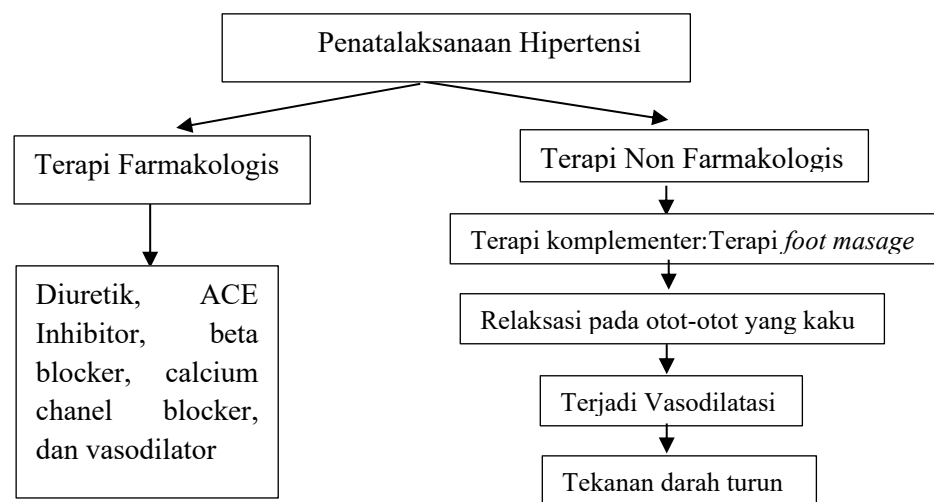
Penatalaksanaan Hipertensi

Terapi Farmakologis

Diuretik, ACE Inhibitor, beta blocker, calcium chanel blocker, dan vasodilator

Terapi Non Farmakologis

Terapi komplementer:Terapi *foot masage*

Relaksasi pada otot-otot yang kaku

Terjadi Vasodilatasi

Tekanan darah turun